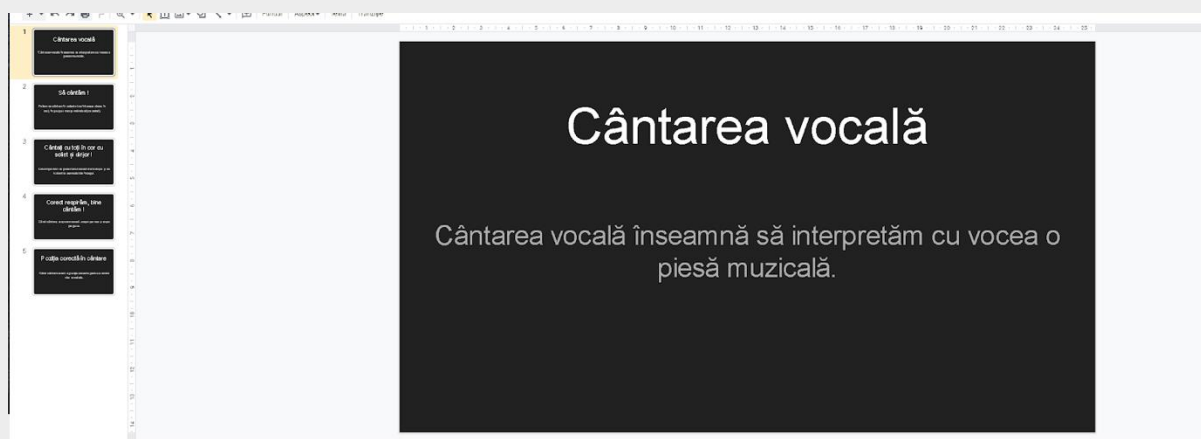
1
Cântarea vocală
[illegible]

2
Să cântăm !
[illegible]

3
Cântați cu toți în cor cu solist și dirijor !
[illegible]

4
Corect respirăm, bine cântăm !
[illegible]

5
Poziția corectă în cântare
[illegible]

Cântarea vocală

Cântarea vocală înseamnă să interpretăm cu vocea o piesă muzicală.